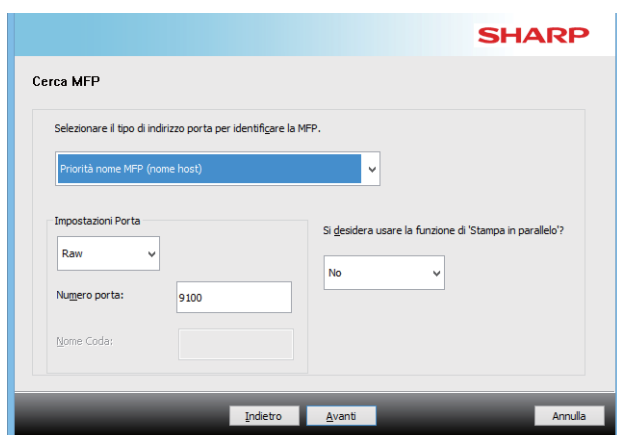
SHARP

Cerca MFP

Selezionare il tipo di indirizzo porta per identificare la MFP.

Priorità nome MFP (nome host)

Impostazioni Porta

Raw

Numero porta: 9100

Nome Coda:

Si desidera usare la funzione di 'Stampa in parallelo'?

No

Indietro Avanti Annulla